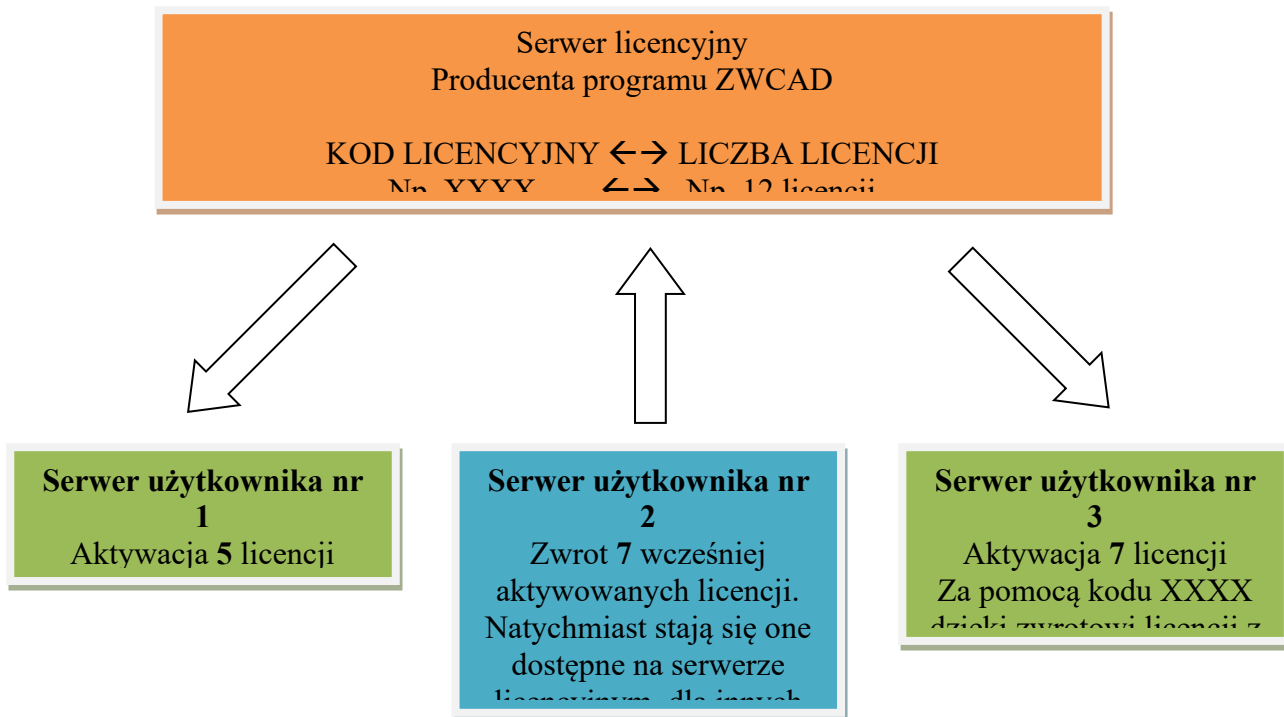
Serwer licencyjny
Producenta programu ZWCAD

KOD LICENCYJNY ←→ LICZBA LICENCJI
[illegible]

Serwer użytkownika nr 1
Aktywacja 5 licencji

Serwer użytkownika nr 2
Zwrot 7 wcześniej aktywowanych licencji. Natychmiast stają się one dostępne na serwerze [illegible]

Serwer użytkownika nr 3
Aktywacja 7 licencji
Za pomocą kodu XXXX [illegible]